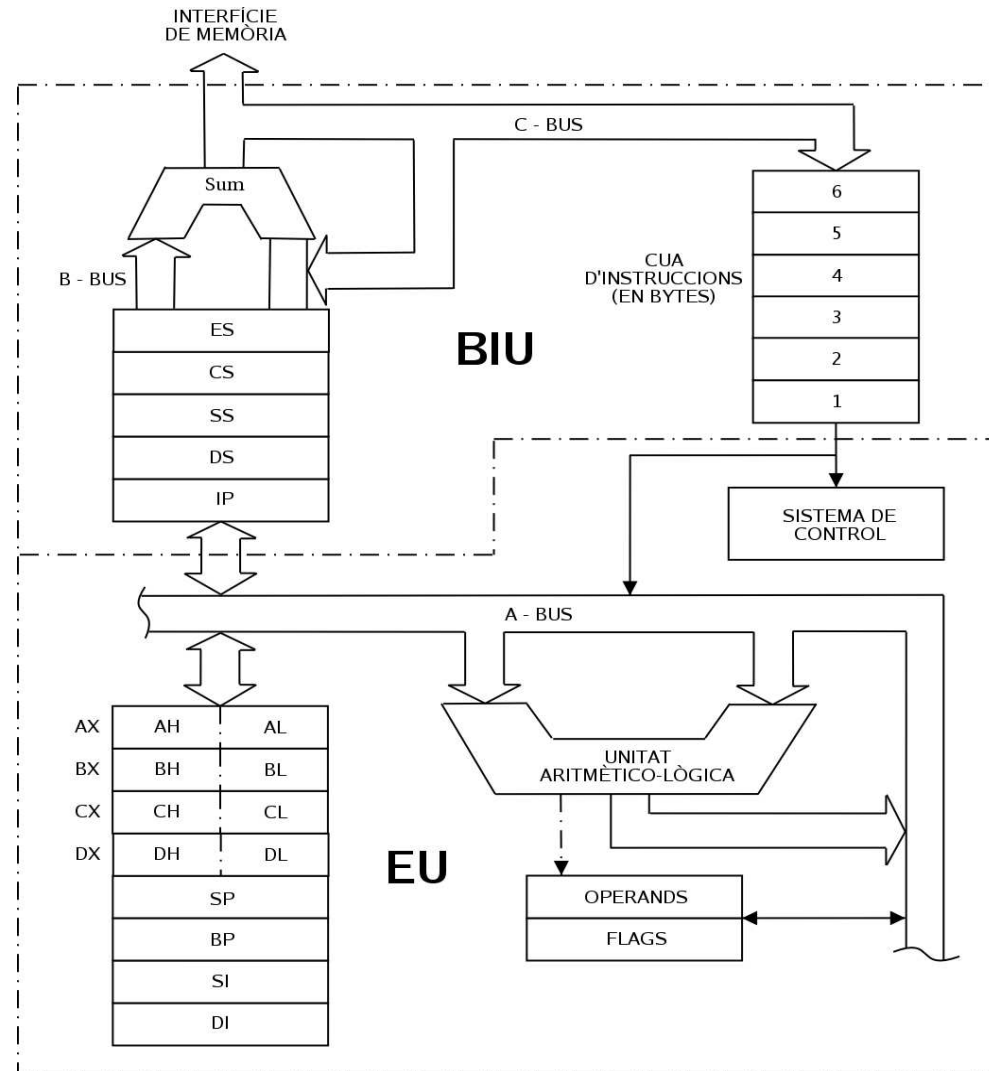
INTERFÍCIE DE MEMÒRIA

C - BUS

Sum

B - BUS

ES
CS
SS
DS
IP

BIU

CUA D'INSTRUCCIONS (EN BYTES)

6
5
4
3
2
1

SISTEMA DE CONTROL

A - BUS

AX AH AL
BX BH BL
CX CH CL
DX DH DL
SP
BP
SI
DI

UNITAT ARITMÈTICO-LÒGICA

EU

OPERANDS
FLAGS